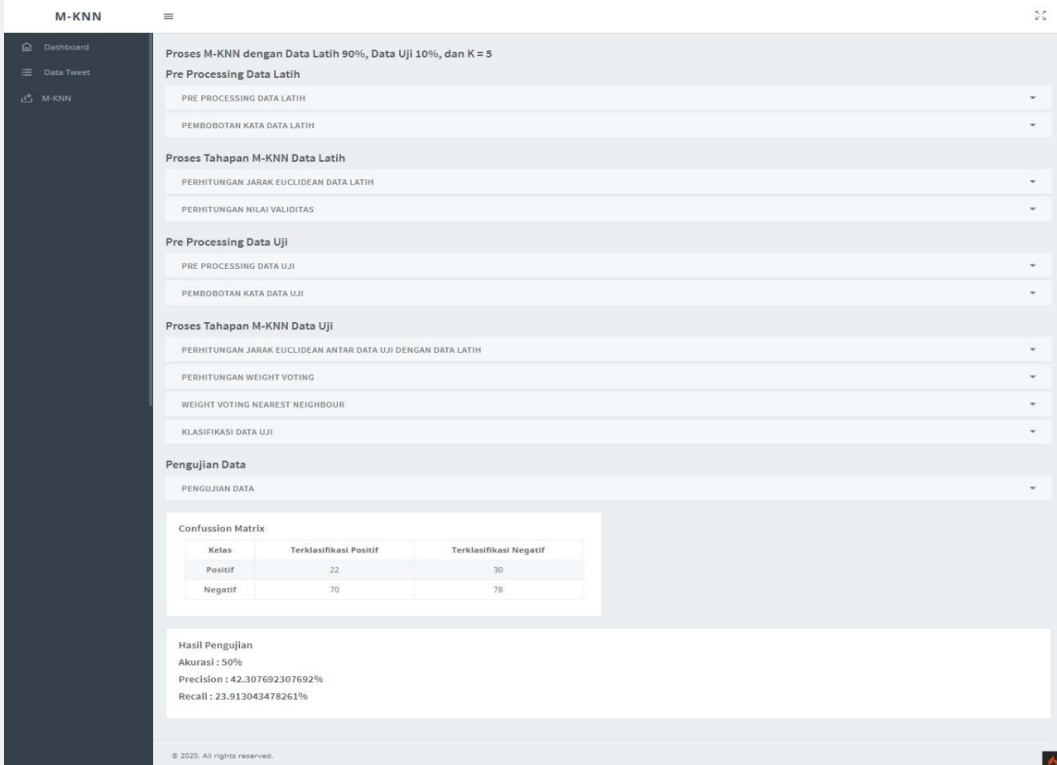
M-KNN

Dashboard
Data Tweet
M-KNN

Proses M-KNN dengan Data Latih 90%, Data Uji 10%, dan K = 5

Pre Processing Data Latih

PRE PROCESSING DATA LATIH

PEMBOBOTAN KATA DATA LATIH

Proses Tahapan M-KNN Data Latih

PERHITUNGAN JARAK EUCLIDEAN DATA LATIH

PERHITUNGAN NILAI VALIDITAS

Pre Processing Data Uji

PRE PROCESSING DATA UJI

PEMBOBOTAN KATA DATA UJI

Proses Tahapan M-KNN Data Uji

PERHITUNGAN JARAK EUCLIDEAN ANTAR DATA UJI DENGAN DATA LATIH

PERHITUNGAN WEIGHT VOTING

WEIGHT VOTING NEAREST NEIGHBOUR

KLASIFIKASI DATA UJI

Pengujian Data

PENGUJIAN DATA

Confussion Matrix

| Kelas | Terklasifikasi Positif | Terklasifikasi Negatif |
|---|---|---|
| Positif | 22 | 30 |
| Negatif | 70 | 78 |

Hasil Pengujian
Akurasi : 50%
Precision : 42.307692307692%
Recall : 23.913043478261%

© 2020. All rights reserved.